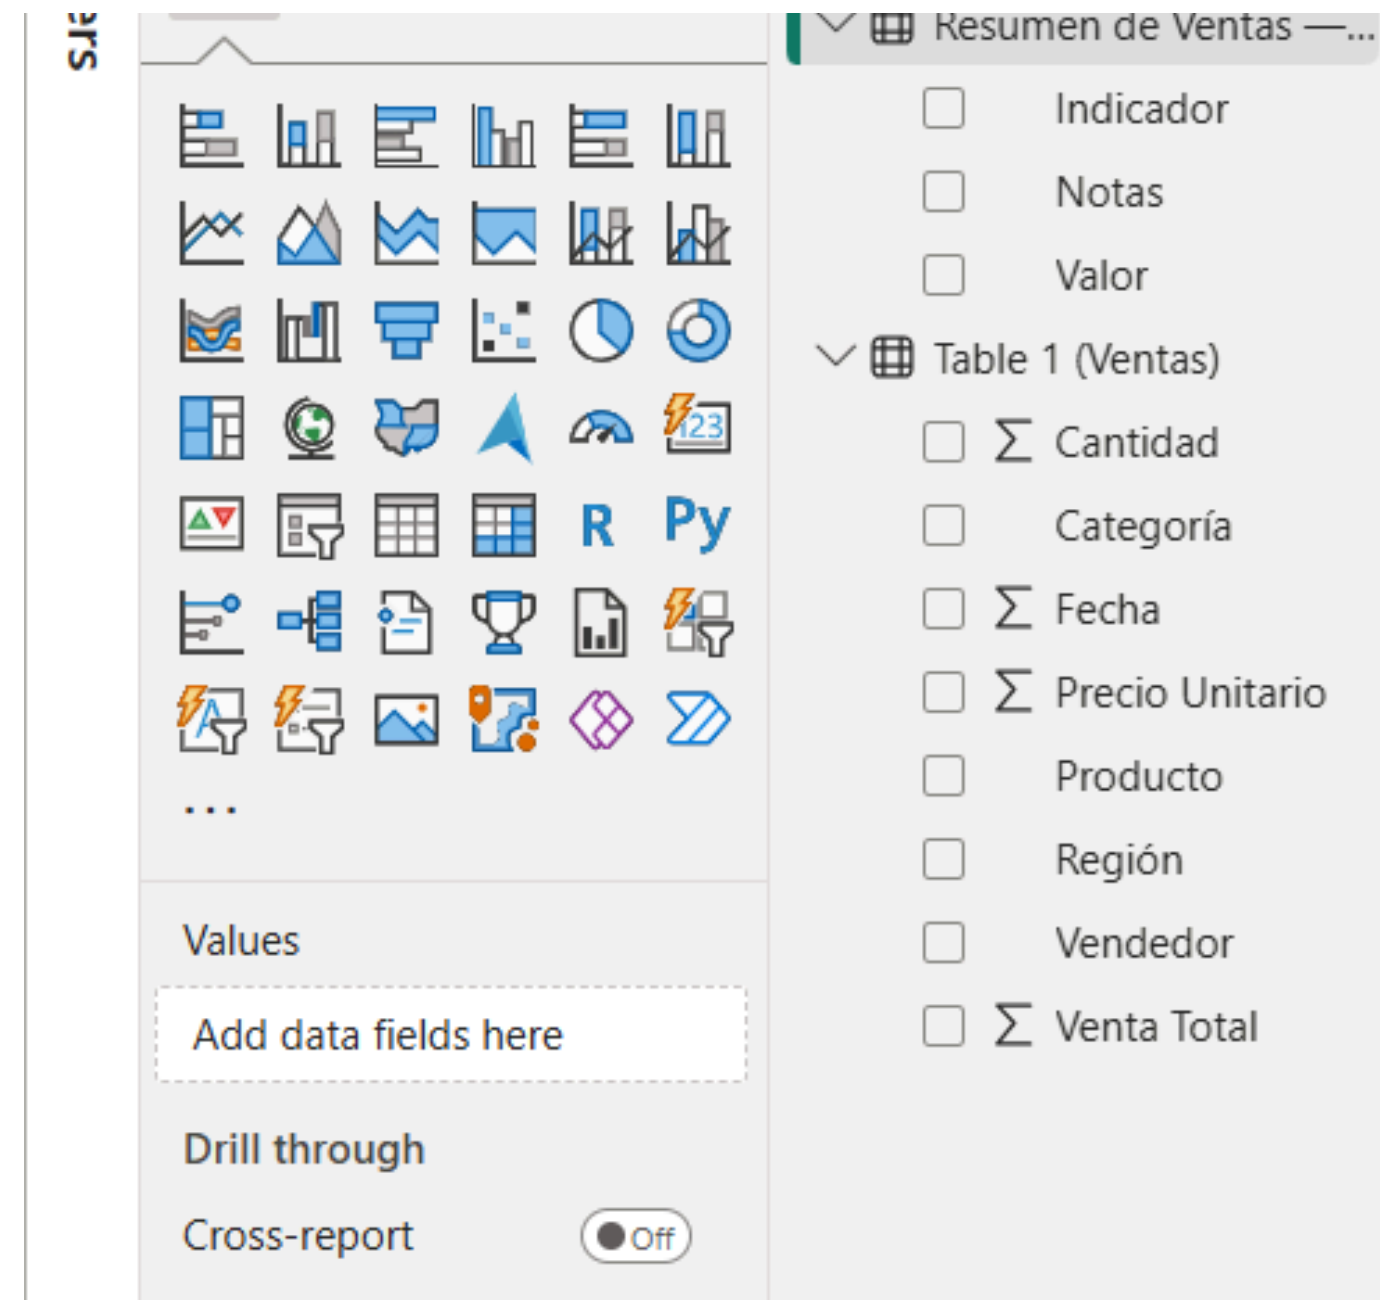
ers

R Py

...

Values

Add data fields here

Drill through

Cross-report Off

Resumen de Ventas —...

Indicador

Notas

Valor

Table 1 (Ventas)

Σ Cantidad

Categoría

Σ Fecha

Σ Precio Unitario

Producto

Región

Vendedor

Σ Venta Total